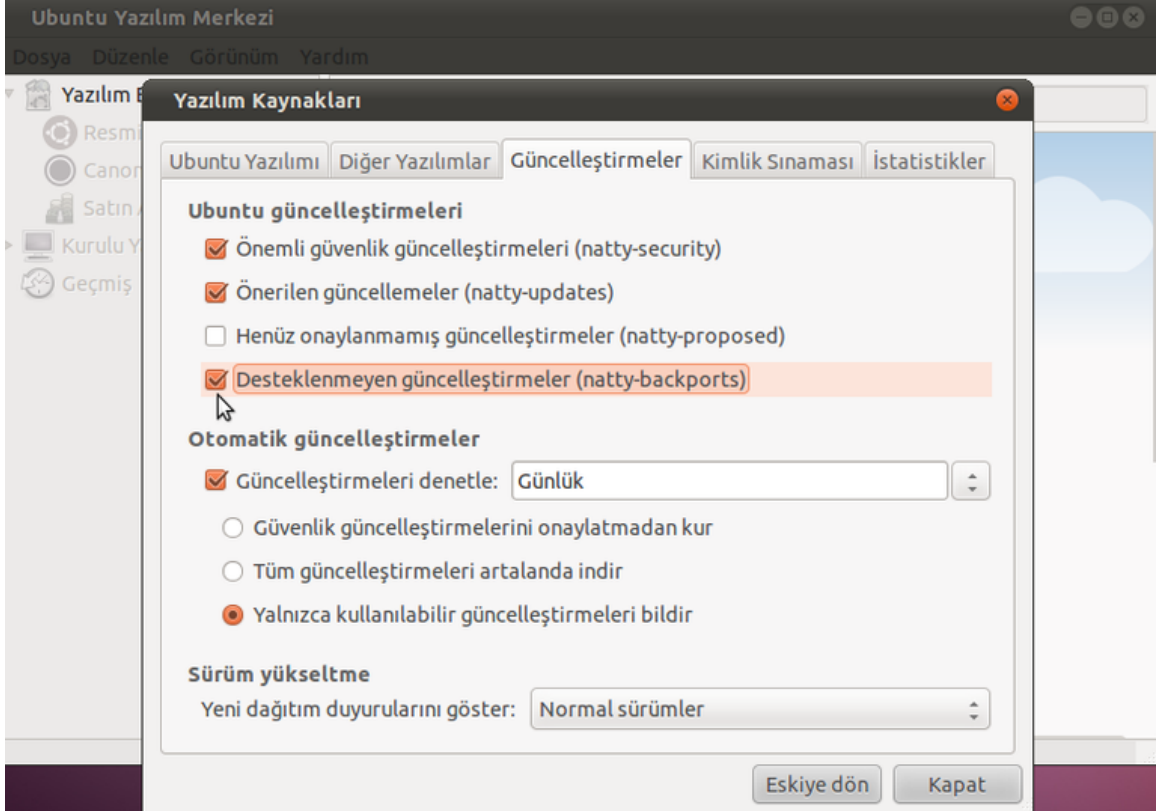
Ubuntu Yazılım Merkezi

Dosya Düzenle Görünüm Yardım

Yazılım E

Resmi

Canon

Satın A

Kurulu Y

Geçmiş

Yazılım Kaynakları

Ubuntu Yazılımı | Diğer Yazılımlar | Güncelleştirmeler | Kimlik Sınaması | İstatistikler

Ubuntu güncelleştirmeleri

Önemli güvenlik güncelleştirmeleri (natty-security)

Önerilen güncellemeler (natty-updates)

Henüz onaylanmamış güncelleştirmeler (natty-proposed)

Desteklenmeyen güncelleştirmeler (natty-backports)

Otomatik güncelleştirmeler

Güncelleştirmeleri denetle: Günlük

Güvenlik güncelleştirmelerini onaylatmadan kur

Tüm güncelleştirmeleri artalanda indir

Yalnızca kullanılabilir güncelleştirmeleri bildir

Sürüm yükseltme

Yeni dağıtım duyurularını göster: Normal sürümler

Eskiye dön

Kapat